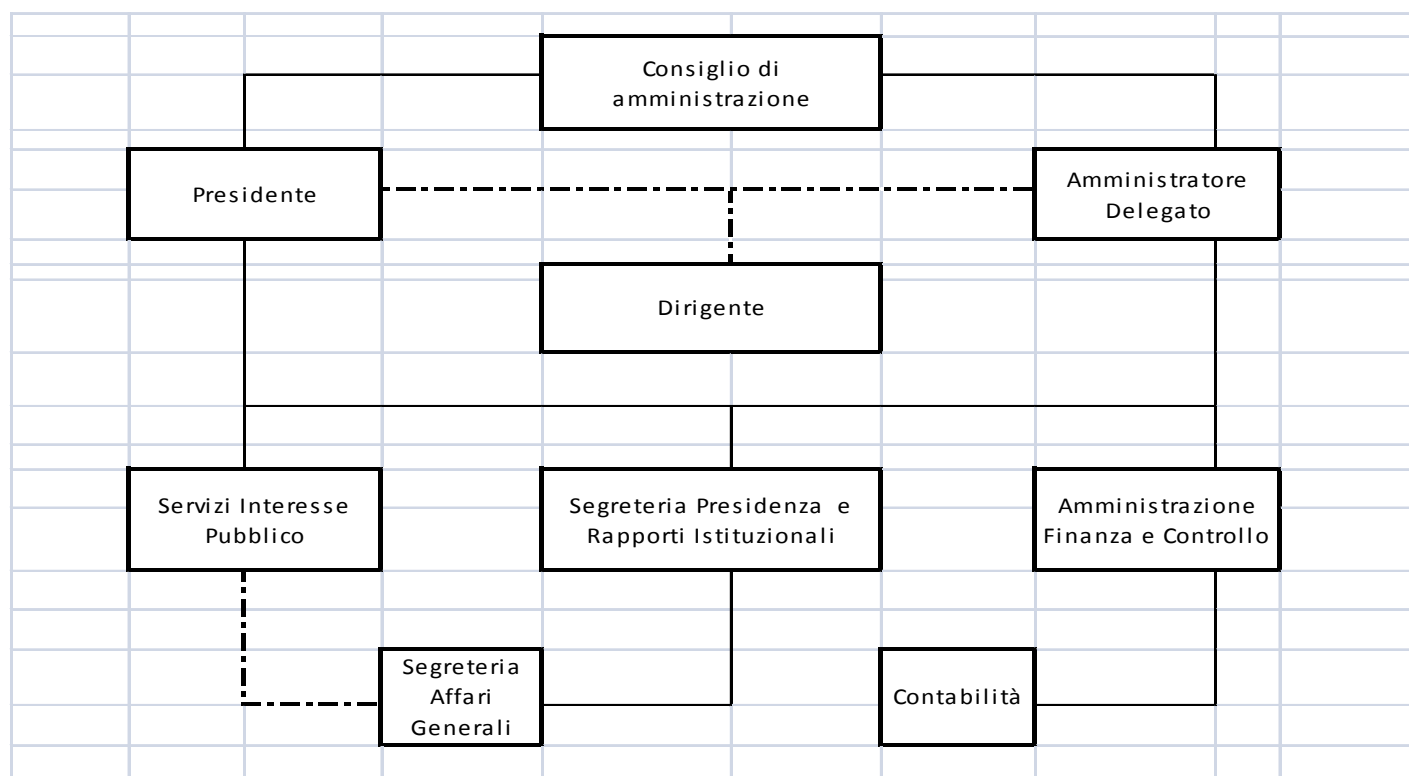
Consiglio di amministrazione

Presidente

Amministratore Delegato

Dirigente

Servizi Interesse Pubblico

Segreteria Presidenza e Rapporti Istituzionali

Amministrazione Finanza e Controllo

Segreteria Affari Generali

Contabilità